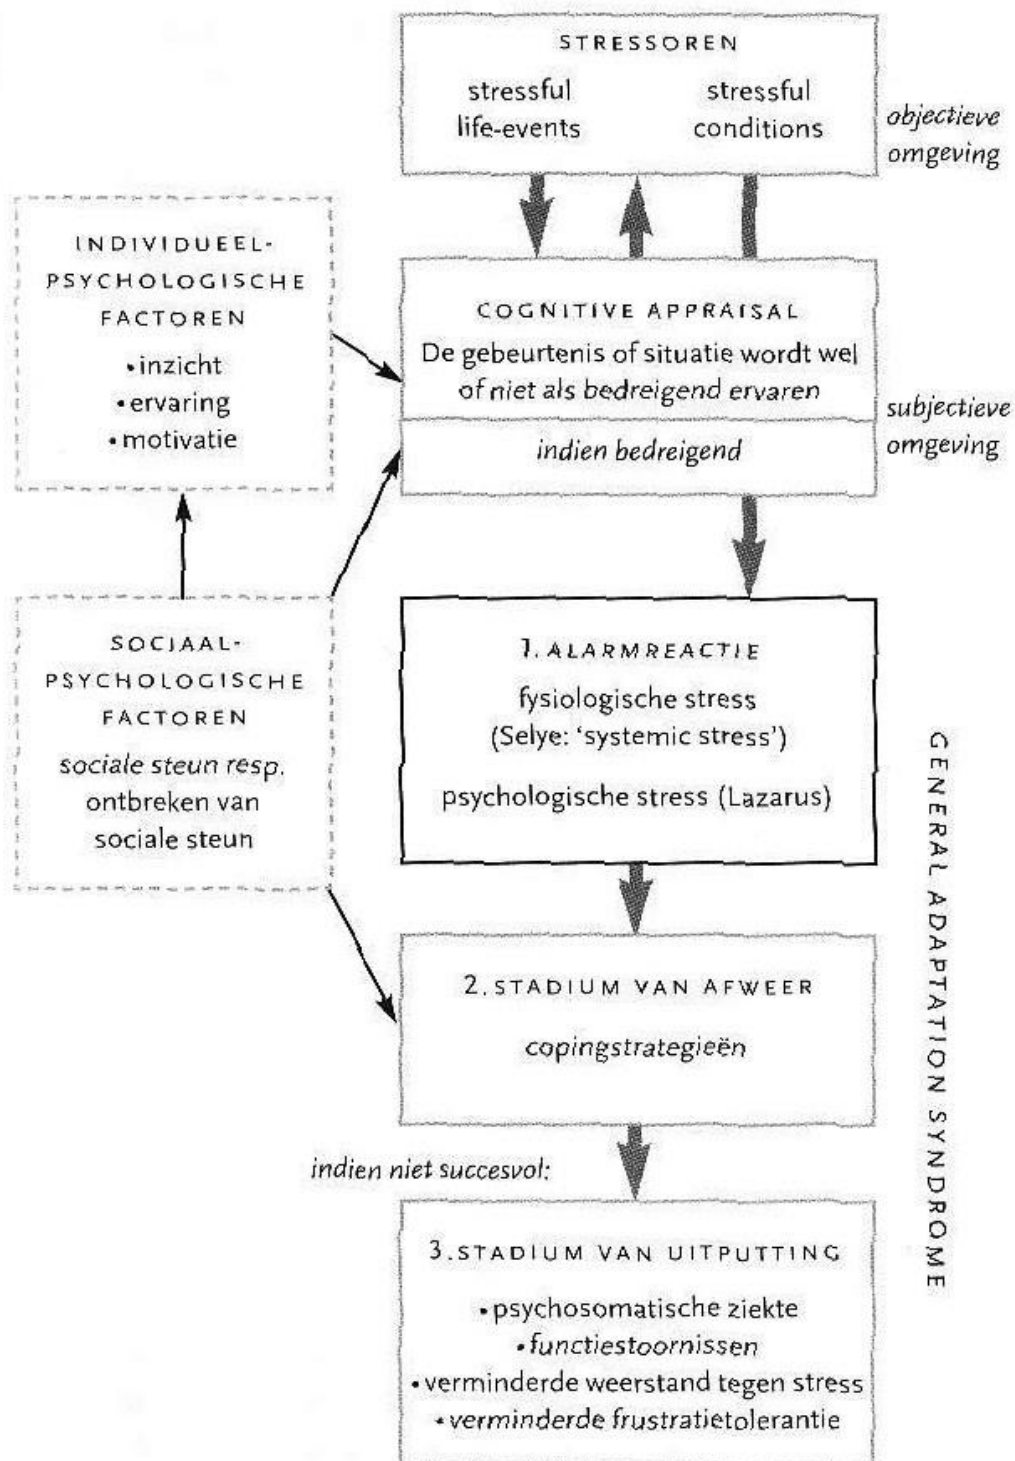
STRESSOREN

stressful life-events

stressful conditions

objectieve omgeving

INDIVIDUEEL-PSYCHOLOGISCHE FACTOREN

• inzicht
• ervaring
• motivatie

COGNITIVE APPRAISAL

De gebeurtenis of situatie wordt wel of niet als bedreigend ervaren

indien bedreigend

subjectieve omgeving

SOCIAAL-PSYCHOLOGISCHE FACTOREN

sociale steun resp. ontbreken van sociale steun

1. ALARMREACTIE

fysiologische stress (Selye: 'systemic stress')

psychologische stress (Lazarus)

GENERAL ADAPTATION SYNDROME

2. STADIUM VAN AFWEER

copingstrategieën

indien niet succesvol:

3. STADIUM VAN UITPUTTING

• psychosomatische ziekte
• functiestoornissen
• verminderde weerstand tegen stress
• verminderde frustratietolerantie